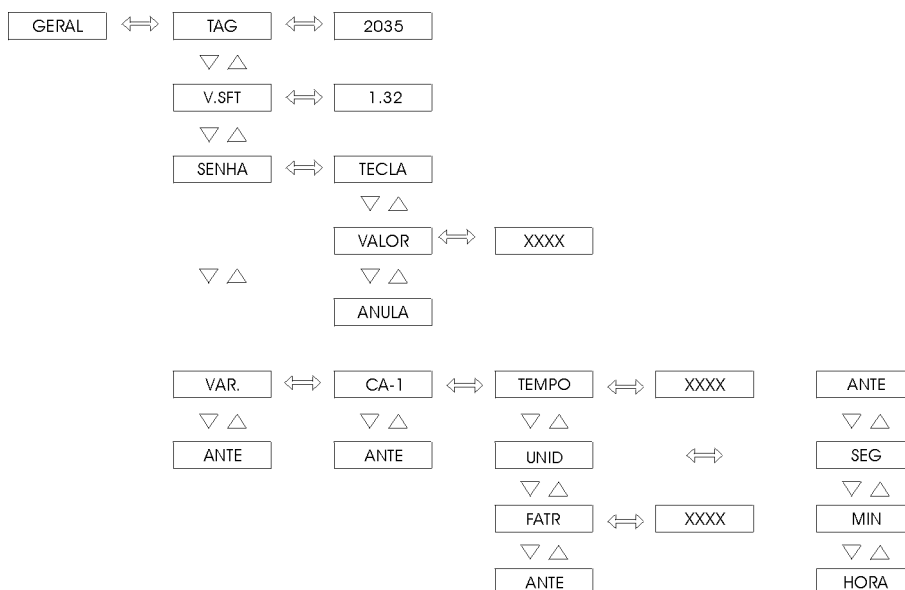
GERAL ⟺ TAG ⟺ 2035

▽ △

V.SFT ⟺ 1.32

▽ △

SENHA ⟺ TECLA

▽ △

VALOR ⟺ XXXX

▽ △ ▽ △

ANULA

VAR. ⟺ CA-1 ⟺ TEMPO ⟺ XXXX

ANTE

▽ △ ▽ △ ▽ △ ▽ △

ANTE ANTE UNID ⟺ SEG

▽ △ ▽ △

FATR ⟺ XXXX MIN

▽ △ ▽ △

ANTE HORA